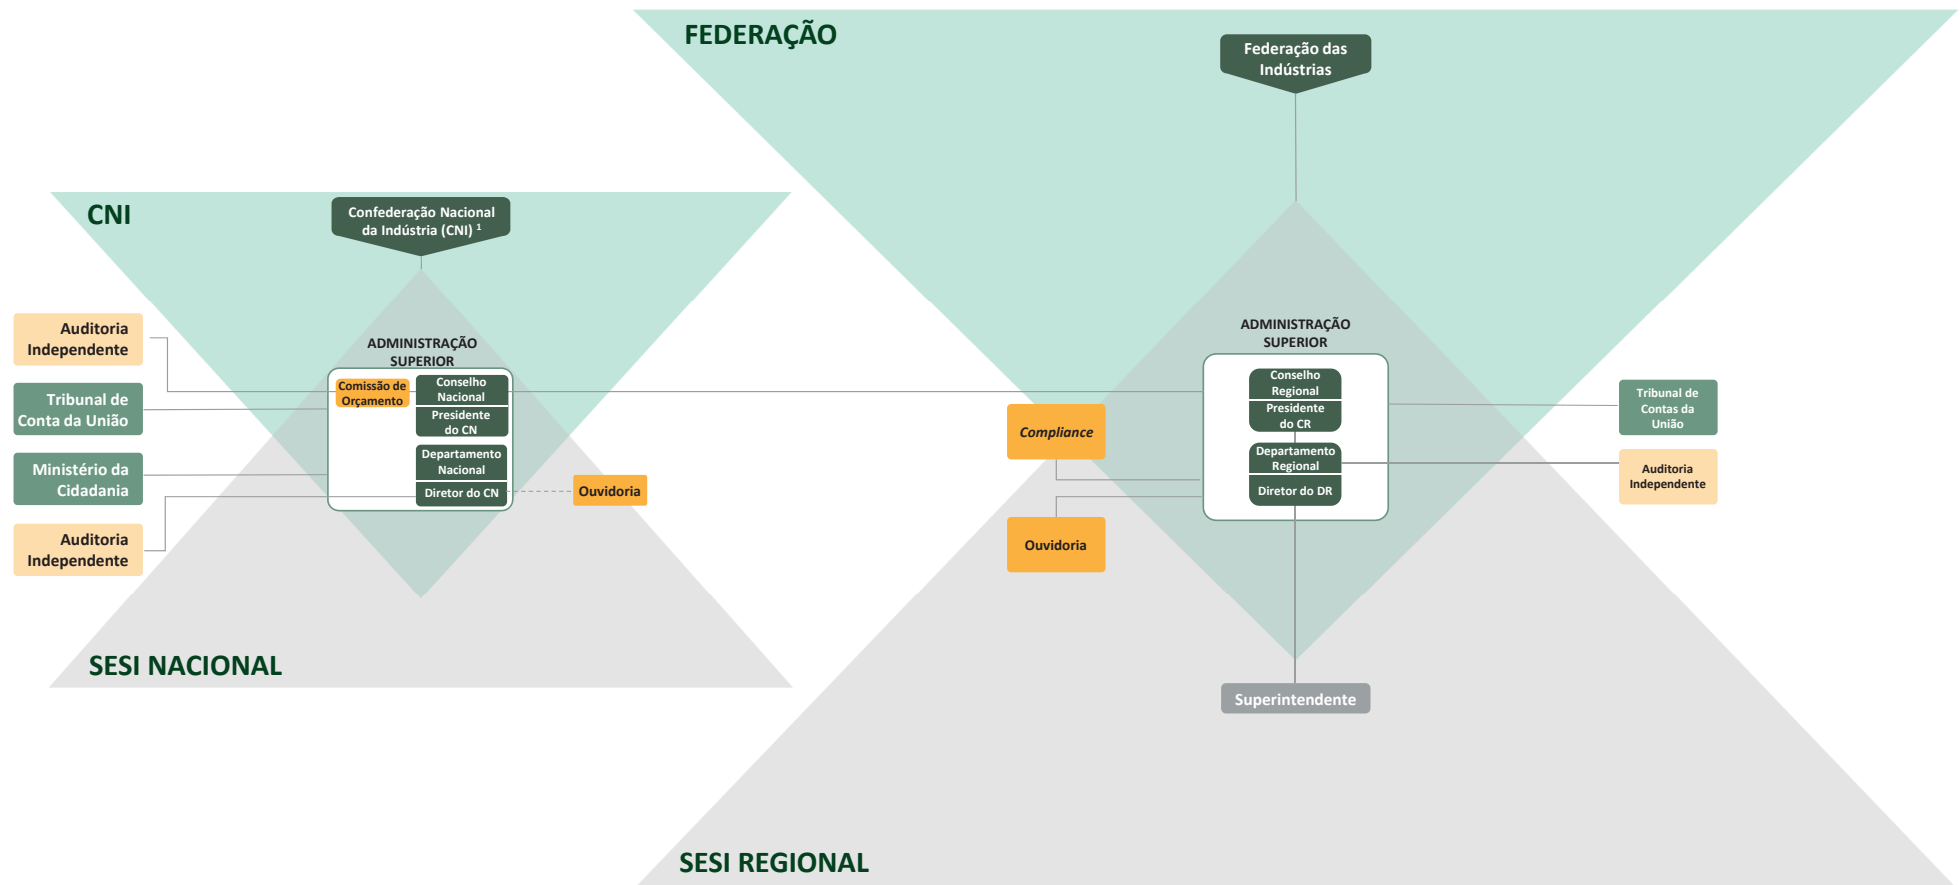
FEDERAÇÃO

Federação das Indústrias

CNI

Confederação Nacional da Indústria (CNI) $^{1}$

Auditoria Independente

Tribunal de Conta da União

Ministério da Cidadania

Auditoria Independente

ADMINISTRAÇÃO SUPERIOR

Comissão de Orçamento

Conselho Nacional

Presidente do CN

Departamento Nacional

Diretor do CN

Ouvidoria

SESI NACIONAL

ADMINISTRAÇÃO SUPERIOR

Compliance

Conselho Regional

Presidente do CR

Departamento Regional

Diretor do DR

Ouvidoria

Tribunal de Contas da União

Auditoria Independente

Superintendente

SESI REGIONAL